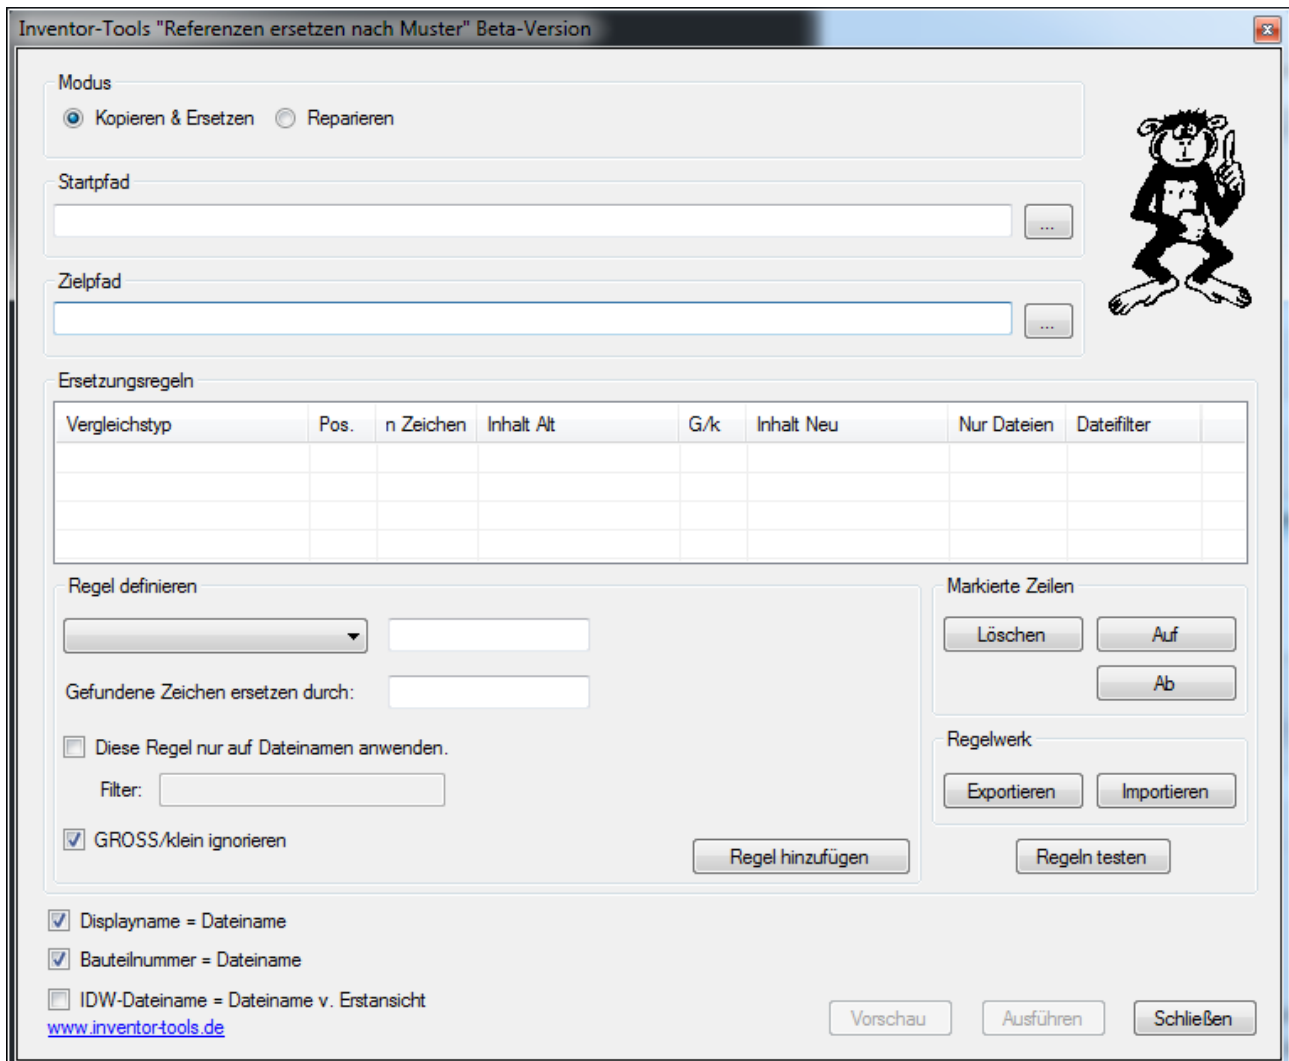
Inventor-Tools "Referenzen ersetzen nach Muster" Beta-Version

Modus
Kopieren & Ersetzen
Reparieren

Startpfad
...

Zielpfad
...

Ersetzungsregeln

| Vergleichstyp | Pos. | n Zeichen | Inhalt Alt | G/k | Inhalt Neu | Nur Dateien | Dateifilter |
|---|---|---|---|---|---|---|---|
| | | | | | | | |

Regel definieren
Gefundene Zeichen ersetzen durch:
Diese Regel nur auf Dateinamen anwenden.
Filter:
GROSS/klein ignorieren
Regel hinzufügen

Markierte Zeilen
Löschen
Auf
Ab

Regelwerk
Exportieren
Importieren

Regeln testen

Displayname = Dateiname
Bauteilnummer = Dateiname
IDW-Dateiname = Dateiname v. Erstansicht
www.inventor-tools.de

Vorschau
Ausführen
Schließen